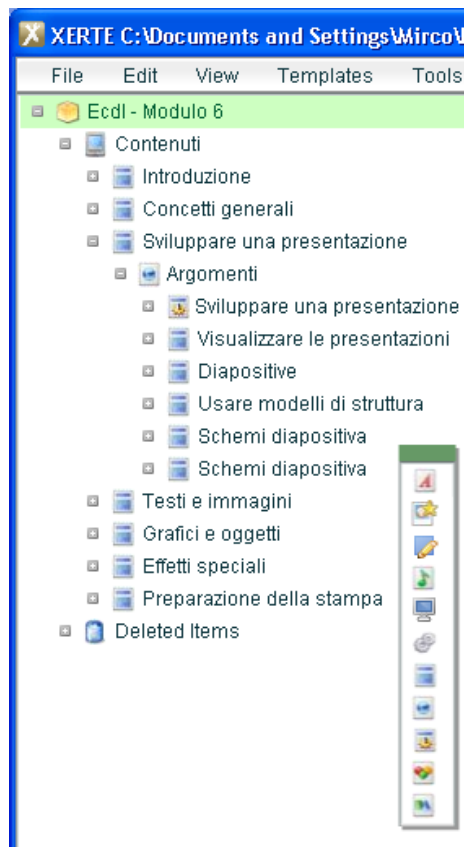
XERTE C:\Documents and Settings\Mirco\

File Edit View Templates Tools

Ecdl - Modulo 6
Contenuti
Introduzione
Concetti generali
Sviluppare una presentazione
Argomenti
Sviluppare una presentazione
Visualizzare le presentazioni
Diapositive
Usare modelli di struttura
Schemi diapositiva
Schemi diapositiva
Testi e immagini
Grafici e oggetti
Effetti speciali
Preparazione della stampa
Deleted Items